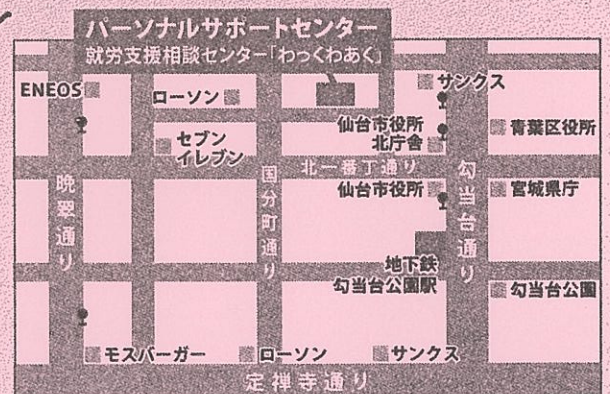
パーソナルサポートセンター
就労支援相談センター「わっくわあく」

ENEOS
ローソン
サンクス
セブン
イレブン
仙台市役所
北庁舎
青葉区役所
北一番丁通り
晩翠通り
国分町通り
仙台市役所
勾当台通り
宮城県庁
地下鉄
勾当台公園駅
勾当台公園
モスバーガー
ローソン
サンクス
定禅寺通り